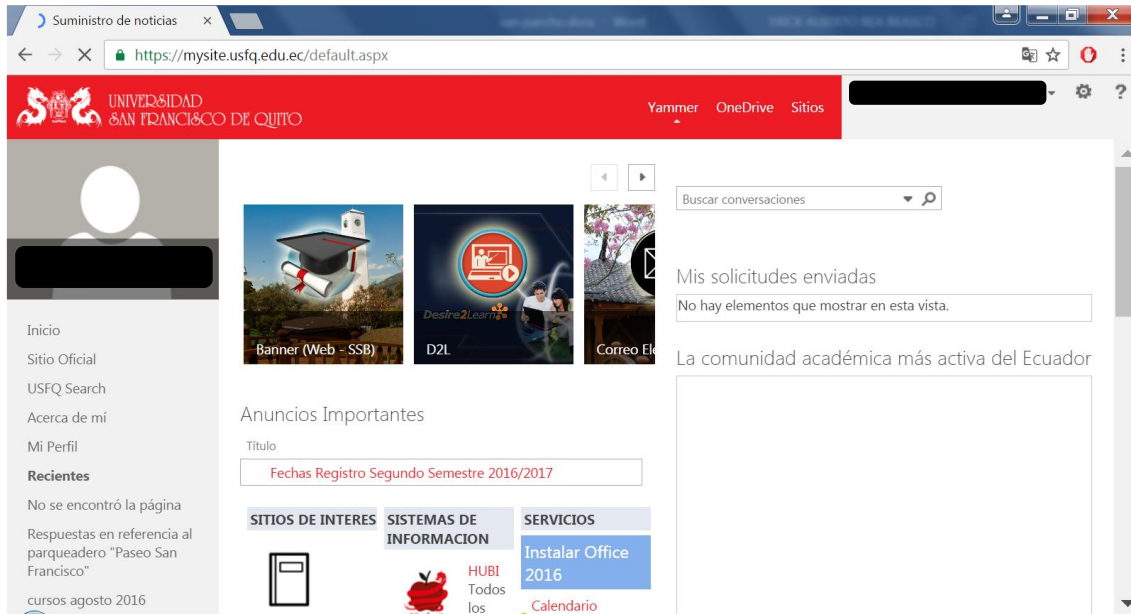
Suministro de noticias ×

https://mysite.usfq.edu.ec/default.aspx

UNIVERSIDAD SAN FRANCISCO DE QUITO

Yammer OneDrive Sitios

Inicio
Sitio Oficial
USFQ Search
Acerca de mi
Mi Perfil
Recientes
No se encontró la página
Respuestas en referencia al parqueadero "Paseo San Francisco"
cursos agosto 2016

Banner (Web - SSB)
D2L
Desire2Learn
Correo El

Anuncios Importantes
Título
Fechas Registro Segundo Semestre 2016/2017

SITIOS DE INTERES
SISTEMAS DE INFORMACION
HUBI
Todos los
SERVICIOS
Instalar Office 2016
Calendario

Buscar conversaciones

Mis solicitudes enviadas
No hay elementos que mostrar en esta vista.

La comunidad académica más activa del Ecuador